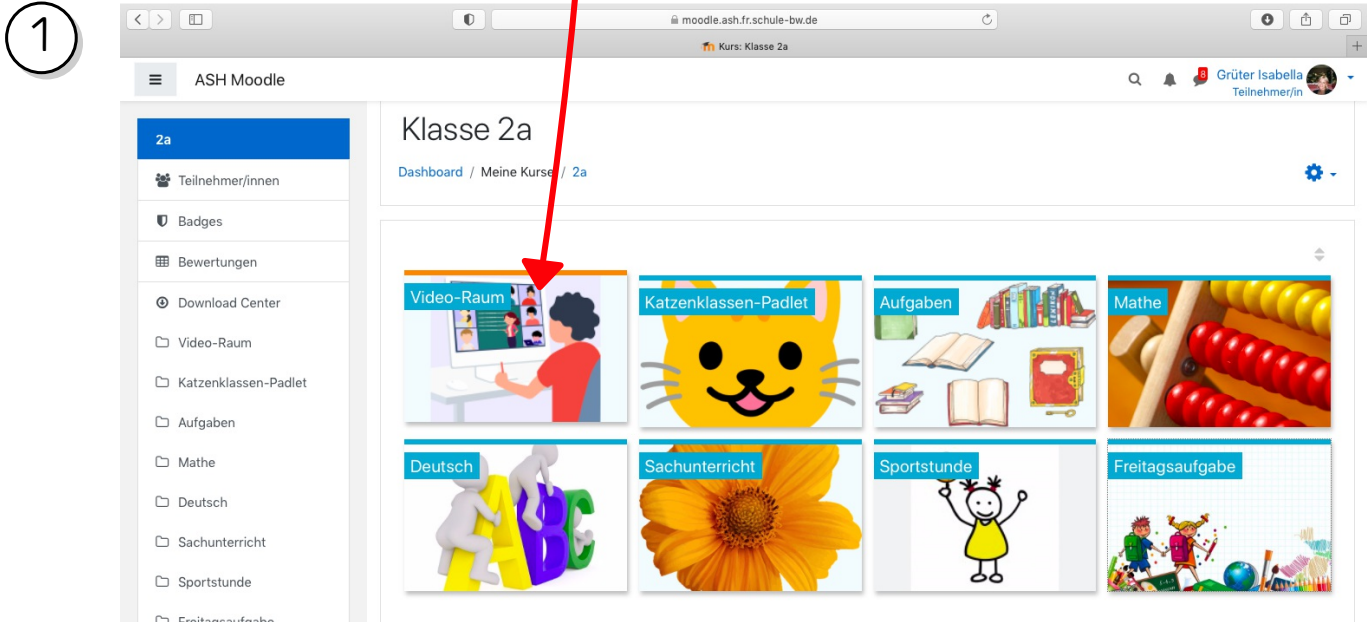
1

moodle.ash.fr.schule-bw.de

Kurs: Klasse 2a

ASH Moodle

8

Grüter Isabella
Teilnehmer/in

2a

Teilnehmer/innen

Badges

Bewertungen

Download Center

Video-Raum

Katzenklassen-Padlet

Aufgaben

Mathe

Deutsch

Sachunterricht

Sportstunde

Freitagsaufgabe

Klasse 2a

Dashboard / Meine Kurse / 2a

Video-Raum

Katzenklassen-Padlet

Aufgaben

Mathe

Deutsch

Sachunterricht

Sportstunde

Freitagsaufgabe